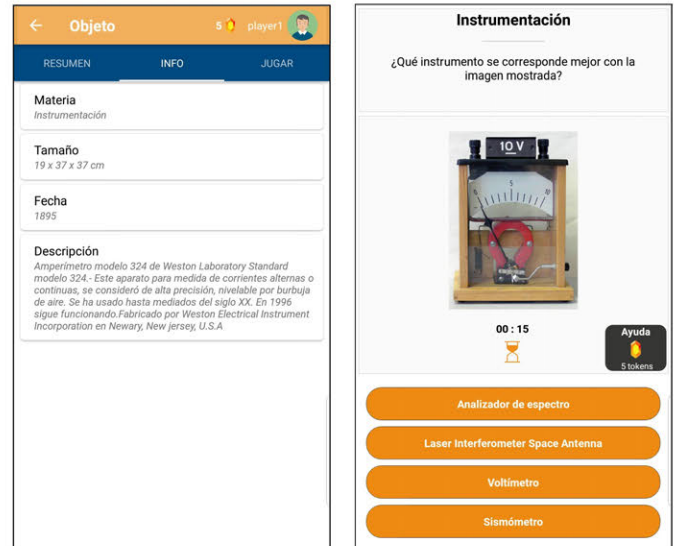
Objeto

5 player1

RESUMEN INFO JUGAR

Materia
Instrumentación

Tamaño
19 x 37 x 37 cm

Fecha
1895

Descripción
Amperímetro modelo 324 de Weston Laboratory Standard modelo 324.- Este aparato para medida de corrientes alternas o continuas, se consideró de alta precisión, nivelable por burbuja de aire. Se ha usado hasta mediados del siglo XX. En 1996 sigue funcionando.Fabricado por Weston Electrical Instrument Incorporation en Newary, New jersey, U.S.A

Instrumentación

¿Qué instrumento se corresponde mejor con la imagen mostrada?

10 V

00 : 15

Ayuda
5 tokens

Analizador de espectro

Laser Interferometer Space Antenna

Voltímetro

Sismómetro